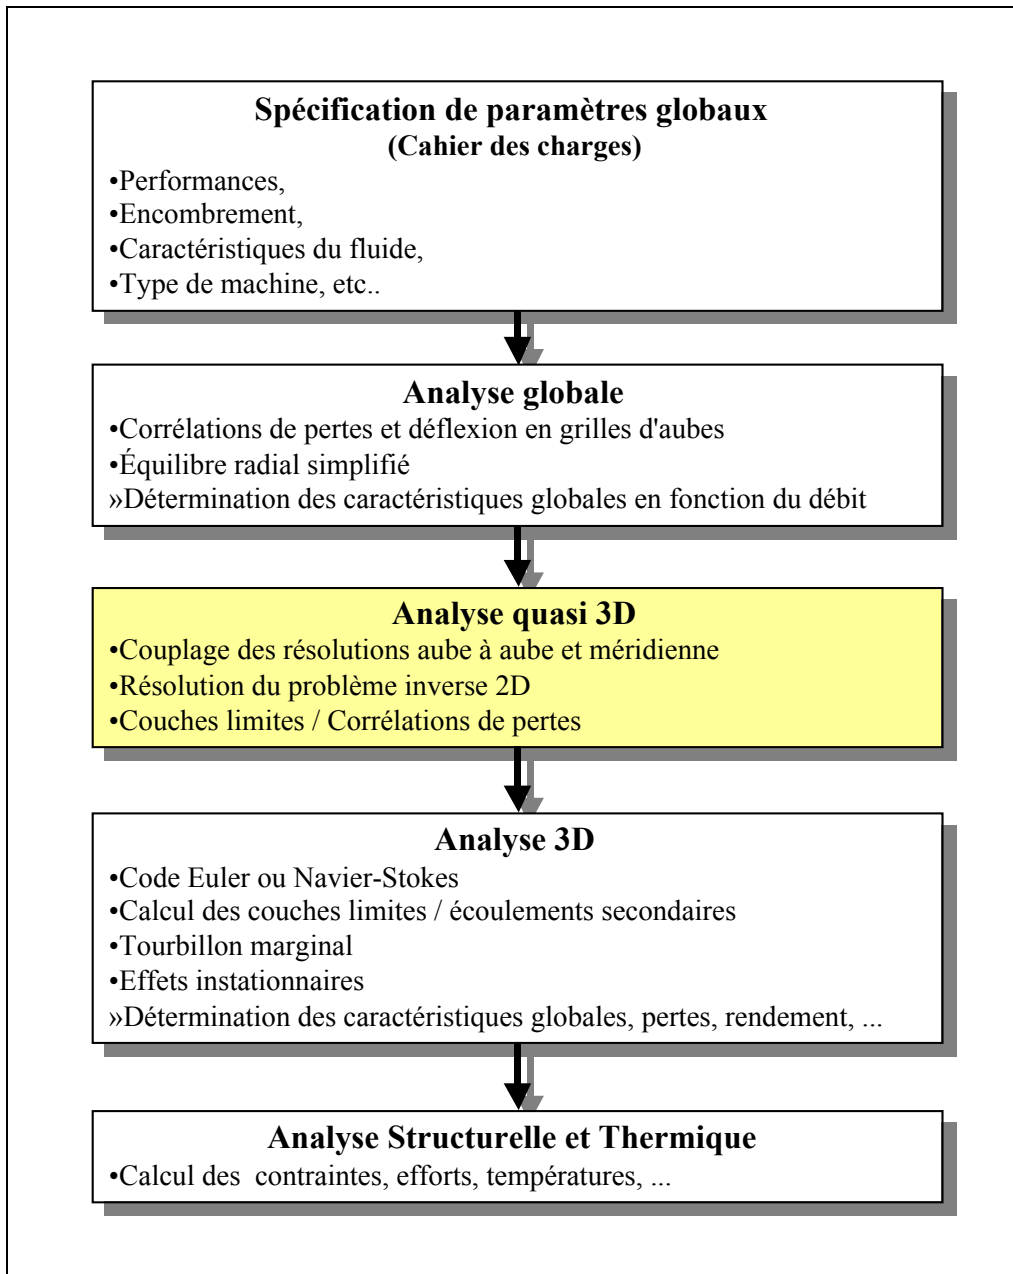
Spécification de paramètres globaux
(Cahier des charges)

•Performances,
•Encombrement,
•Caractéristiques du fluide,
•Type de machine, etc..

Analyse globale

•Corrélations de pertes et déflexion en grilles d'aubes
•Équilibre radial simplifié
»Détermination des caractéristiques globales en fonction du débit

Analyse quasi 3D

•Couplage des résolutions aube à aube et méridienne
•Résolution du problème inverse 2D
•Couches limites / Corrélations de pertes

Analyse 3D

•Code Euler ou Navier-Stokes
•Calcul des couches limites / écoulements secondaires
•Tourbillon marginal
•Effets instationnaires
»Détermination des caractéristiques globales, pertes, rendement, ...

Analyse Structurelle et Thermique

•Calcul des contraintes, efforts, températures, ...